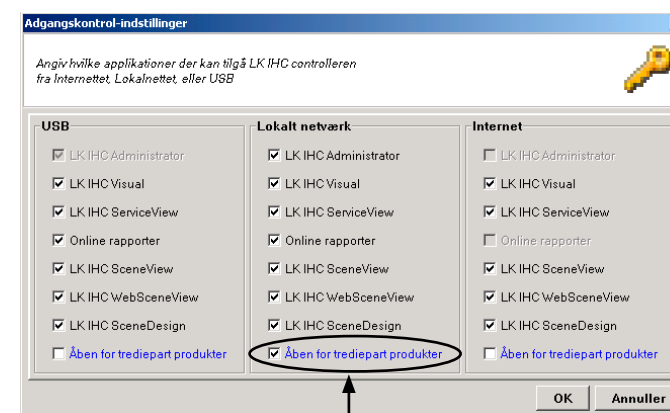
Adgangskontrol-indstillinger

Angiv hvilke applikationer der kan tilgå LK IHC controlleren fra Internettet, Lokalnettet, eller USB

USB
LK IHC Administrator
LK IHC Visual
LK IHC ServiceView
Online rapporter
LK IHC SceneView
LK IHC WebSceneView
LK IHC SceneDesign
Åben for tredjepart produkter

Lokalt netværk
LK IHC Administrator
LK IHC Visual
LK IHC ServiceView
Online rapporter
LK IHC SceneView
LK IHC WebSceneView
LK IHC SceneDesign
Åben for tredjepart produkter

Internet
LK IHC Administrator
LK IHC Visual
LK IHC ServiceView
Online rapporter
LK IHC SceneView
LK IHC WebSceneView
LK IHC SceneDesign
Åben for tredjepart produkter

OK
Annuller